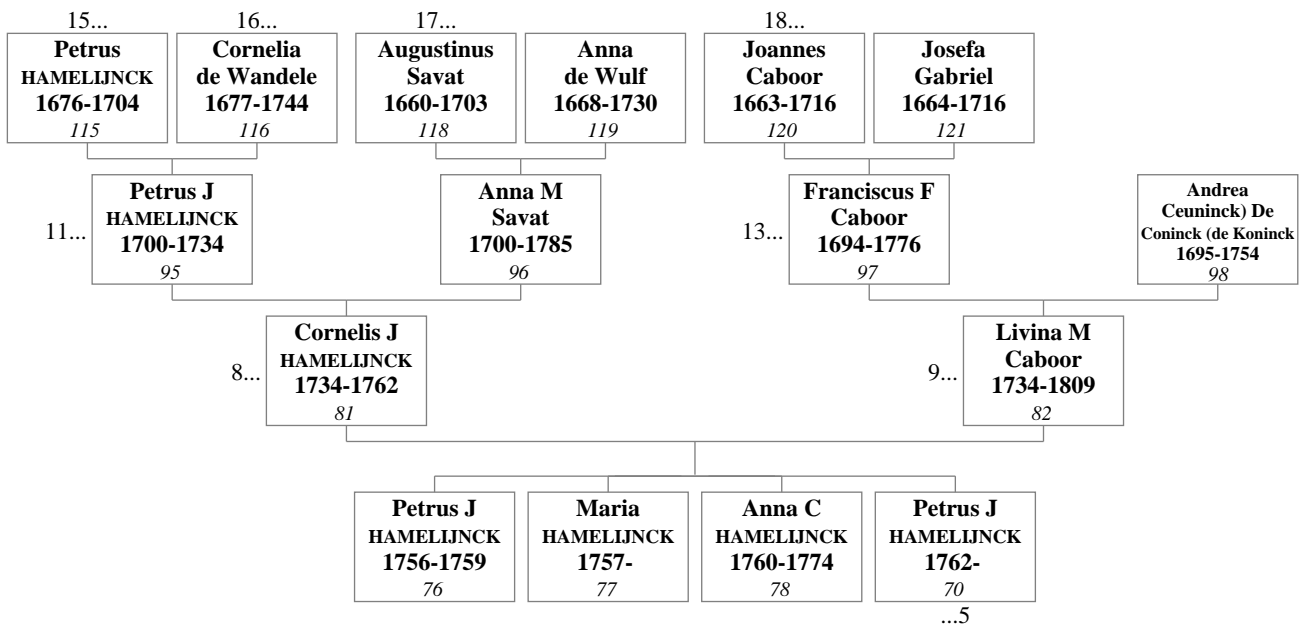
15...
Petrus HAMELIJNCK 1676-1704
115

16...
Cornelia de Wandele 1677-1744
116

17...
Augustinus Savat 1660-1703
118

Anna de Wulf 1668-1730
119

18...
Joannes Caboor 1663-1716
120

Josefa Gabriel 1664-1716
121

11...
Petrus J HAMELIJNCK 1700-1734
95

Anna M Savat 1700-1785
96

13...
Franciscus F Caboor 1694-1776
97

Andrea Ceuninck) De Coninck (de Koninck 1695-1754
98

8...
Cornelis J HAMELIJNCK 1734-1762
81

9...
Livina M Caboor 1734-1809
82

Petrus J HAMELIJNCK 1756-1759
76

Maria HAMELIJNCK 1757-
77

Anna C HAMELIJNCK 1760-1774
78

Petrus J HAMELIJNCK 1762-
70
...5